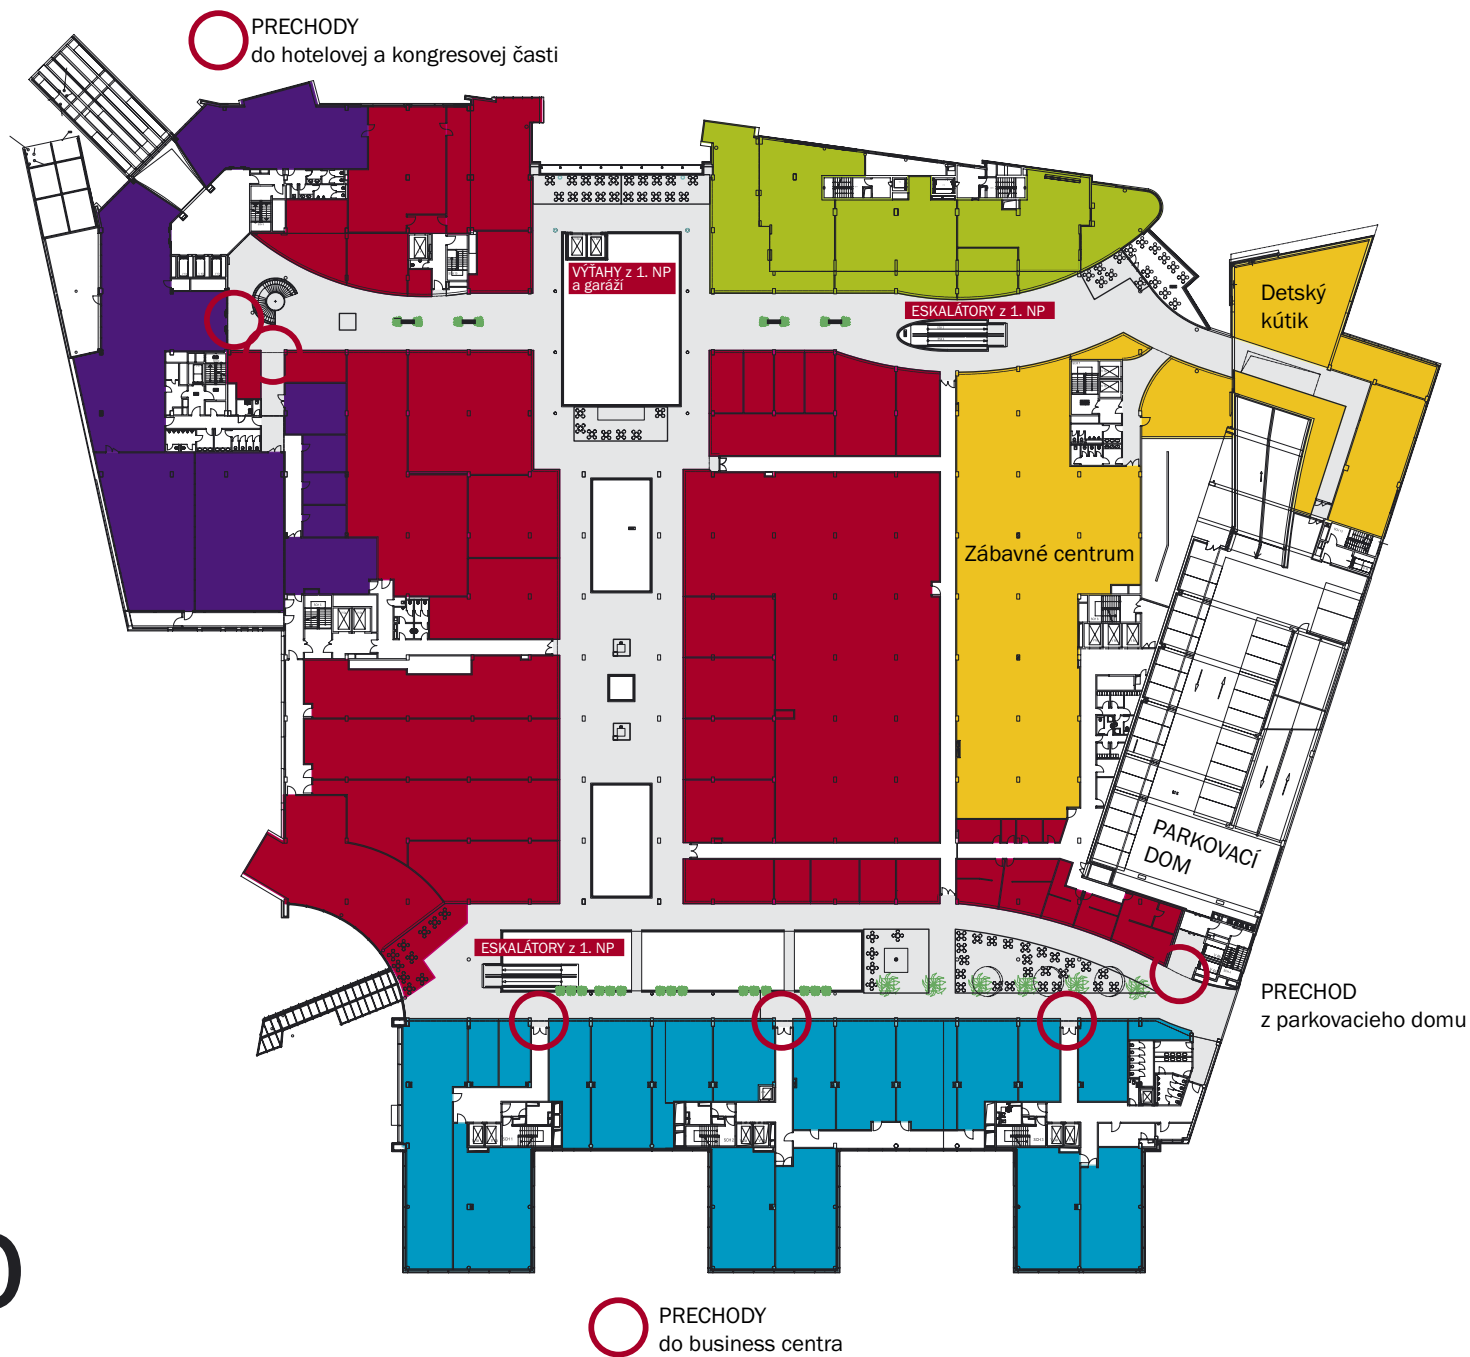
PRECHODY
do hotelovej a kongresovej časti

VÝŤAHY z 1. NP
a garáží

ESKALÁTORY z 1. NP

Detský kútik

Zábavné centrum

PARKOVACÍ DOM

ESKALÁTORY z 1. NP

PRECHOD
z parkovacieho domu

PRECHODY
do business centra